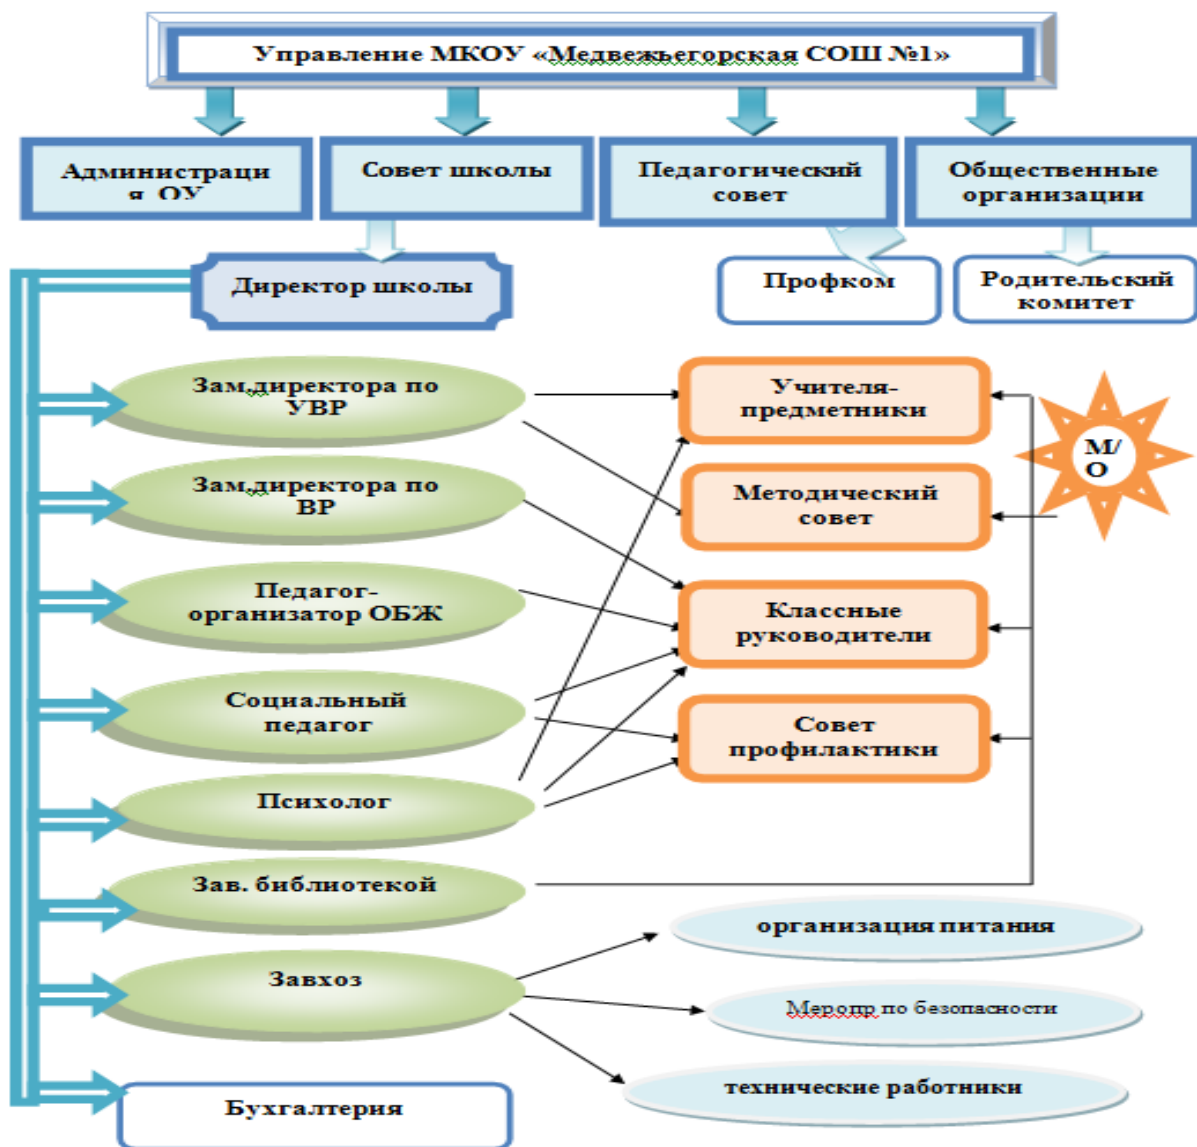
Управление МКОУ «Медвежьегорская СОШ №1»

Администрация ОУ

Совет школы

Педагогический совет

Общественные организации

Директор школы

Профком

Родительский комитет

Зам.директора по УВР

Зам.директора по ВР

Педагог-организатор ОБЖ

Социальный педагог

Психолог

Зав. библиотекой

Завхоз

Бухгалтерия

Учителя-предметники

Методический совет

Классные руководители

Совет профилактики

М/О

организация питания

Меропр по безопасности

технические работники